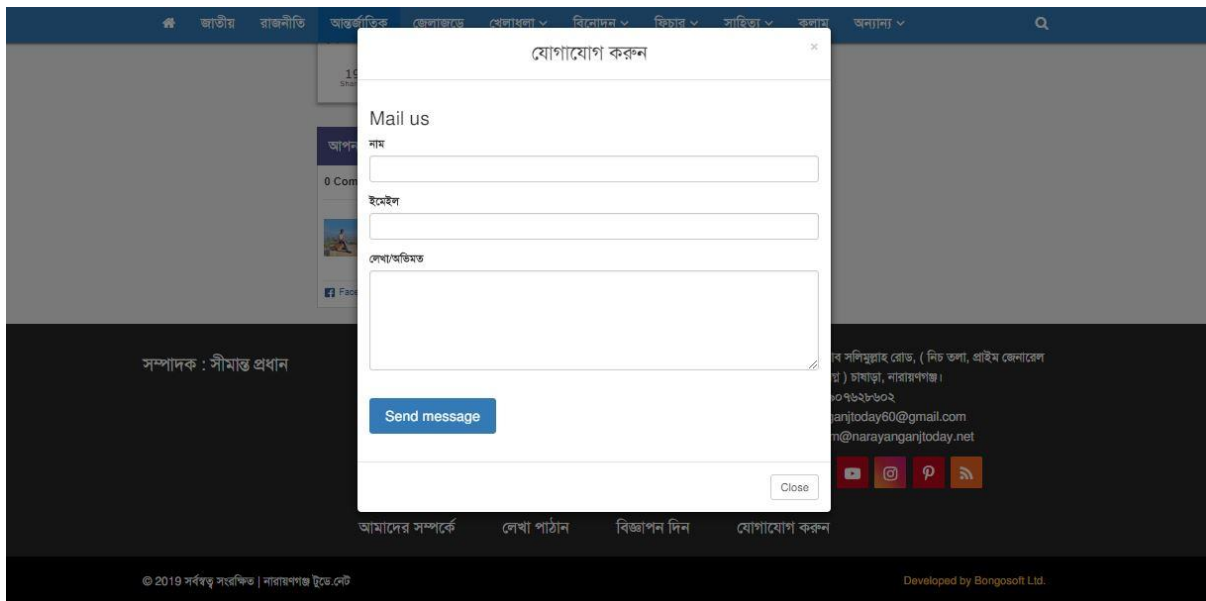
জাতীয় রাজনীতি আন্তর্জাতিক জেলাজুড়ে খেলাধুলা বিনোদন ফিচার সাহিত্য কলাম অন্যান্য

19
Shar

আপন

0 Com

Face

যোগাযোগ করুন

×

Mail us

নাম

ইমেইল

লেখা/অভিমত

Send message

Close

সম্পাদক : সীমান্ত প্রধান

াব সলিমুল্লাহ রোড, ( নিচ তলা, প্রাইম জেনারেল
া ) চাষাড়া, নারায়ণগঞ্জ।
০৭৬২৮৬০২
anjtoday60@gmail.com
m@narayanganjtoday.net

আমাদের সম্পর্কে লেখা পাঠান বিজ্ঞাপন দিন যোগাযোগ করুন

© 2019 সর্বস্বত্ব সংরক্ষিত | নারায়ণগঞ্জ টুডে.নেট

Developed by Bongosoft Ltd.